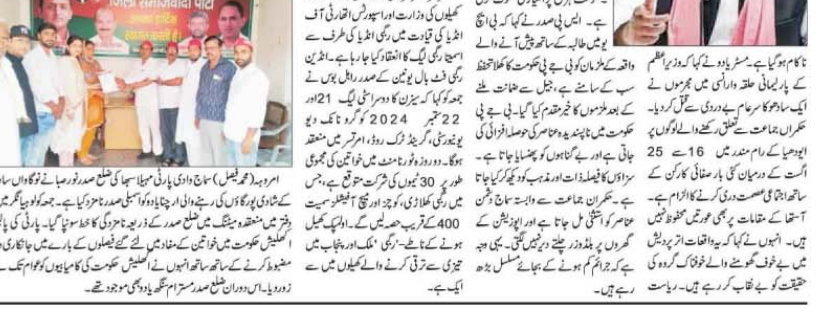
امروہہ (محمد فیصل) سماج وادی پارٹی مہیلا سبھا کی ضلع صدر نور صبا نے نوگاواں سا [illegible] کے شادی لال کی رہنے والی اُرچنا یادو کو اسمبلی صدر نامزد کیا ہے۔ جسکو لیکر آج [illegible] دفتر میں منعقدہ میٹنگ میں ضلع صدر کے ذریعہ نامزدگی کا خط سونپا گیا۔ پارٹی کی پالیسی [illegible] اکھلیش حکومت میں خواتین کے مفاد میں لئے گئے فیصلوں کے بارے میں جانکاری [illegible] مضبوط کرنے کے ساتھ ساتھ انہوں نے اکھلیش حکومت کی کامیابیوں کو عوام تک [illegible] زوردیا۔ اس دوران ضلع صدر مستر ام سنگھ یادو بھی موجود تھے۔

کھیلوں کی وزارت اور اسپورٹس اتھارٹی آف انڈیا کی قیادت میں رگبی انڈیا کی طرف سے اسمبح رگبی لیگ کا انعقاد کیا جا رہا ہے۔ انڈین رگبی فٹ بال یونین کے صدر راہل بوس نے جمعہ کو کہا کہ سیزن کا دوسرا سٹی لیگ 21 اور 22 ستمبر 2024 کو گرو نانک دیو یونیورسٹی، گرینڈ ٹرنک روڈ، امرتسر میں منعقد ہوگا۔ دو روزہ ٹورنامنٹ میں خواتین کی مجموعی طور پر 30 ٹیموں کی شرکت متوقع ہے، جس میں رگبی کھلاڑی، کوچز اور سپورٹ اسٹاف سمیت 400 کے قریب حصہ لیں گے۔ اولمپک کھیل ہونے کے ناطے، رگبی ملک اور پنجاب میں تیزی سے ترقی کرنے والے کھیلوں میں سے ایک ہے۔

ہے۔ ایس پی صدر نے کہا کہ بی ایچ یو میں طالبہ کے ساتھ پیش آنے والے واقعہ کے ملزمان کو بی جے پی حکومت کا تحفظ سب کے سامنے ہے۔ جیل سے ضمانت ملنے کے بعد ملزموں کا خیر مقدم کیا گیا۔ بی جے پی حکومت میں ناپسندیدہ عناصر کی حوصلہ افزائی کی جاتی ہے اور بے گناہوں کو پھنسایا جاتا ہے۔ سڑکوں کا فیصلہ ذات اور مذہب کو دیکھ کر کیا جاتا ہے۔ حکمراں جماعت سے وابستہ سماج دشمن عناصر کو آشیرباد مل جاتا ہے اور اپوزیشن کے گھروں پر بلڈوزر چلنے لگتی ہیں۔ یہی وجہ ہے کہ جرائم کم ہونے کے بجائے مسلسل بڑھ رہے ہیں۔

ناکام ہوگیا ہے۔ مسٹر یادو نے کہا کہ وزیراعظم کے پارلیمانی حلقہ وارانسی میں مجرموں نے ایک سادھو کا سرعام بے دردی سے قتل کردیا۔ حکمراں جماعت سے تعلق رکھنے والے لوگوں پر ایودھیا کے رام مندر میں 16 سے 25 اگست کے درمیان کئی بار صفائی کارکن کے ساتھ اجتماعی عصمت دری کرنے کا الزام ہے۔ آستھا کے مقامات پر بھی عورتیں محفوظ نہیں ہیں۔ انہوں نے کہا کہ یہ واقعات اتر پردیش میں بے خوف گھومنے والے خوفناک گروہ کی حقیقت کو بے نقاب کر رہے ہیں۔ ریاست